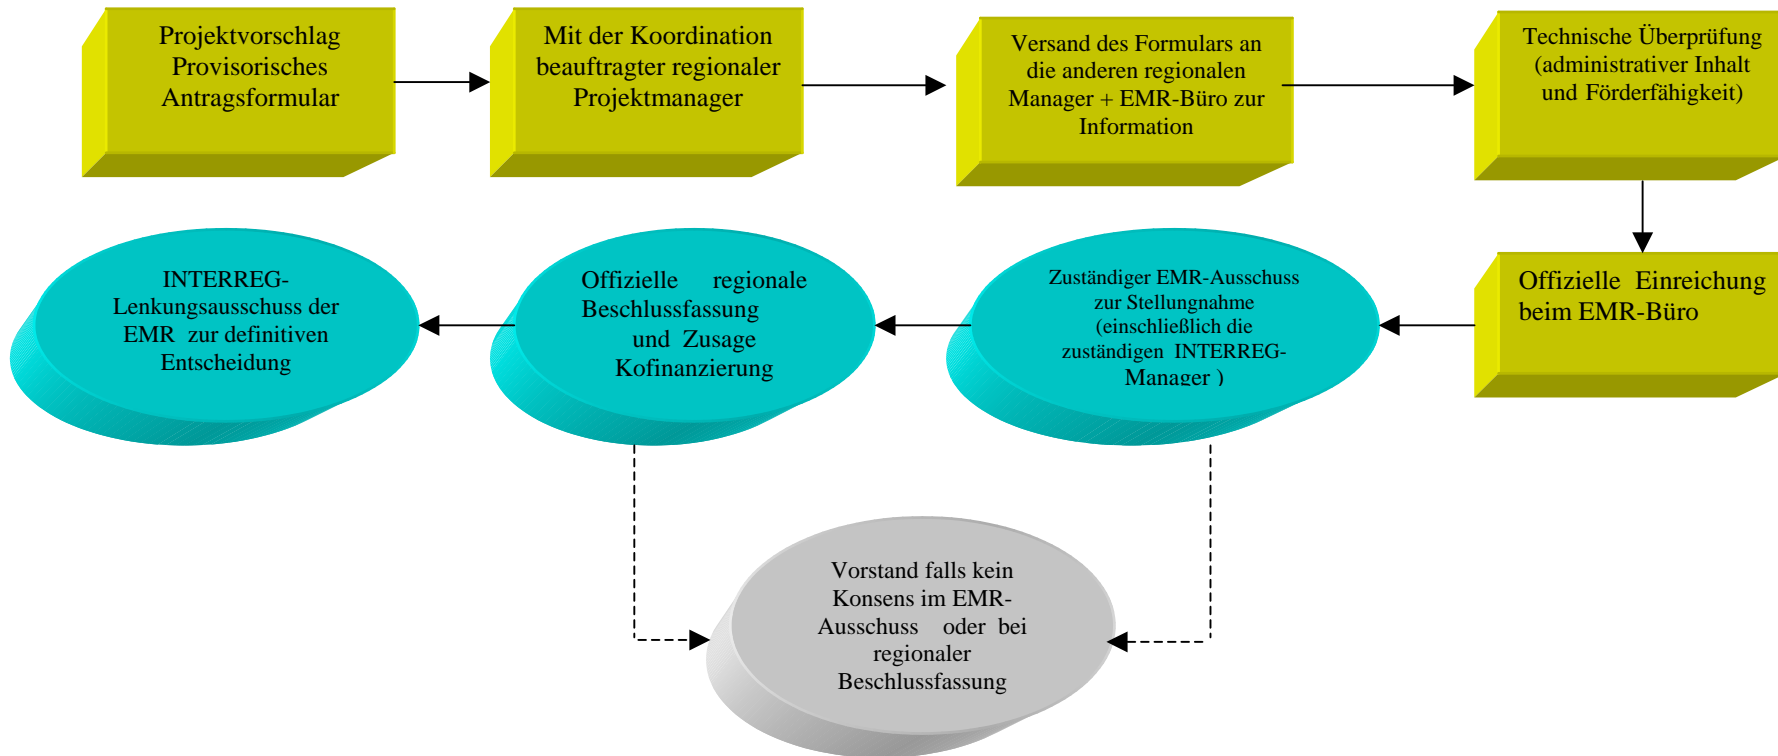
Projektvorschlag Provisorisches Antragsformular

Mit der Koordination beauftragter regionaler Projektmanager

Versand des Formulars an die anderen regionalen Manager + EMR-Büro zur Information

Technische Überprüfung (administrativer Inhalt und Förderfähigkeit)

Offizielle Einreichung beim EMR-Büro

Zuständiger EMR-Ausschuss zur Stellungnahme (einschließlich die zuständigen INTERREG-Manager )

Offizielle regionale Beschlussfassung und Zusage Kofinanzierung

INTERREG-Lenkungsausschuss der EMR zur definitiven Entscheidung

Vorstand falls kein Konsens im EMR-Ausschuss oder bei regionaler Beschlussfassung